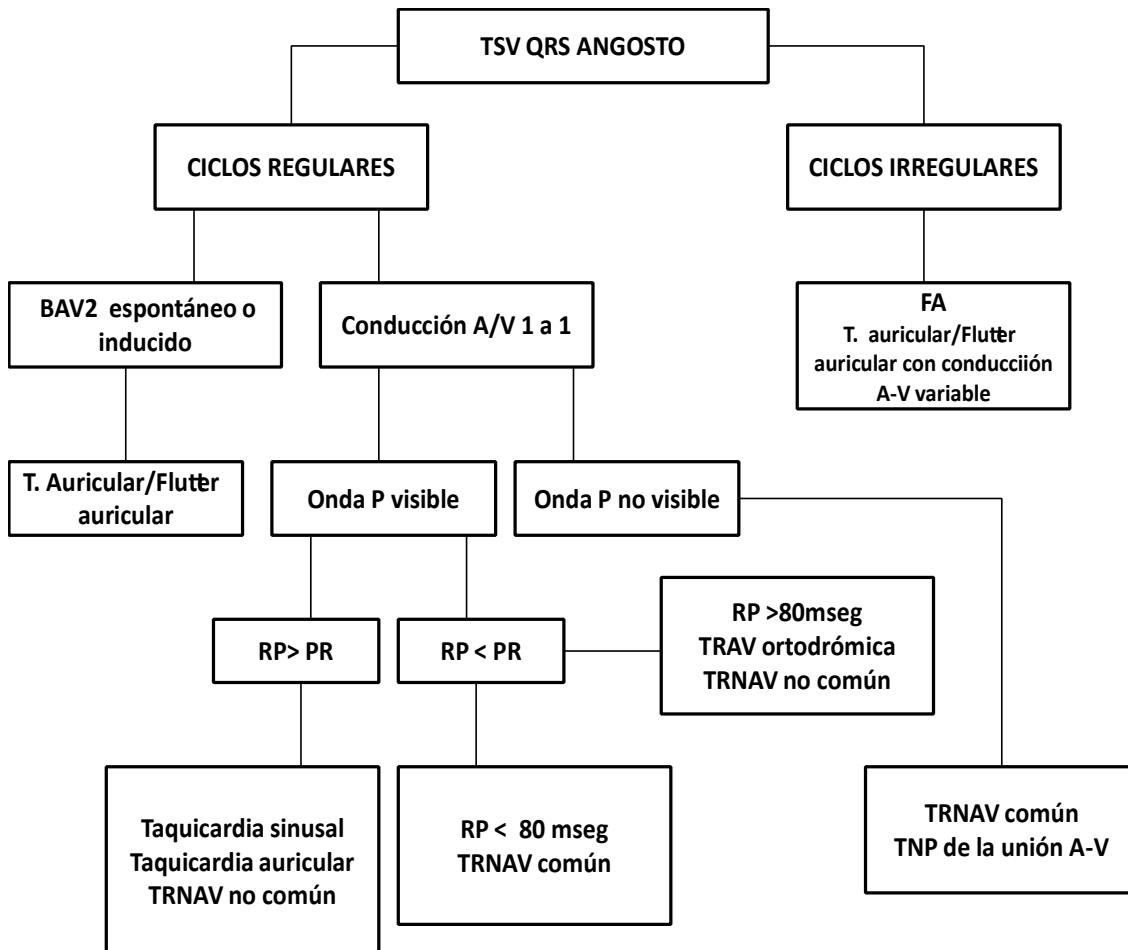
TSV QRS ANGOSTO

CICLOS REGULARES

CICLOS IRREGULARES

BAV2 espontáneo o inducido

Conducción A/V 1 a 1

FA
T. auricular/Flutter auricular con conducciión A-V variable

T. Auricular/Flutter auricular

Onda P visible

Onda P no visible

RP> PR

RP < PR

RP >80mseg
TRAV ortodrómica
TRNAV no común

Taquicardia sinusal
Taquicardia auricular
TRNAV no común

RP < 80 mseg
TRNAV común

TRNAV común
TNP de la unión A-V